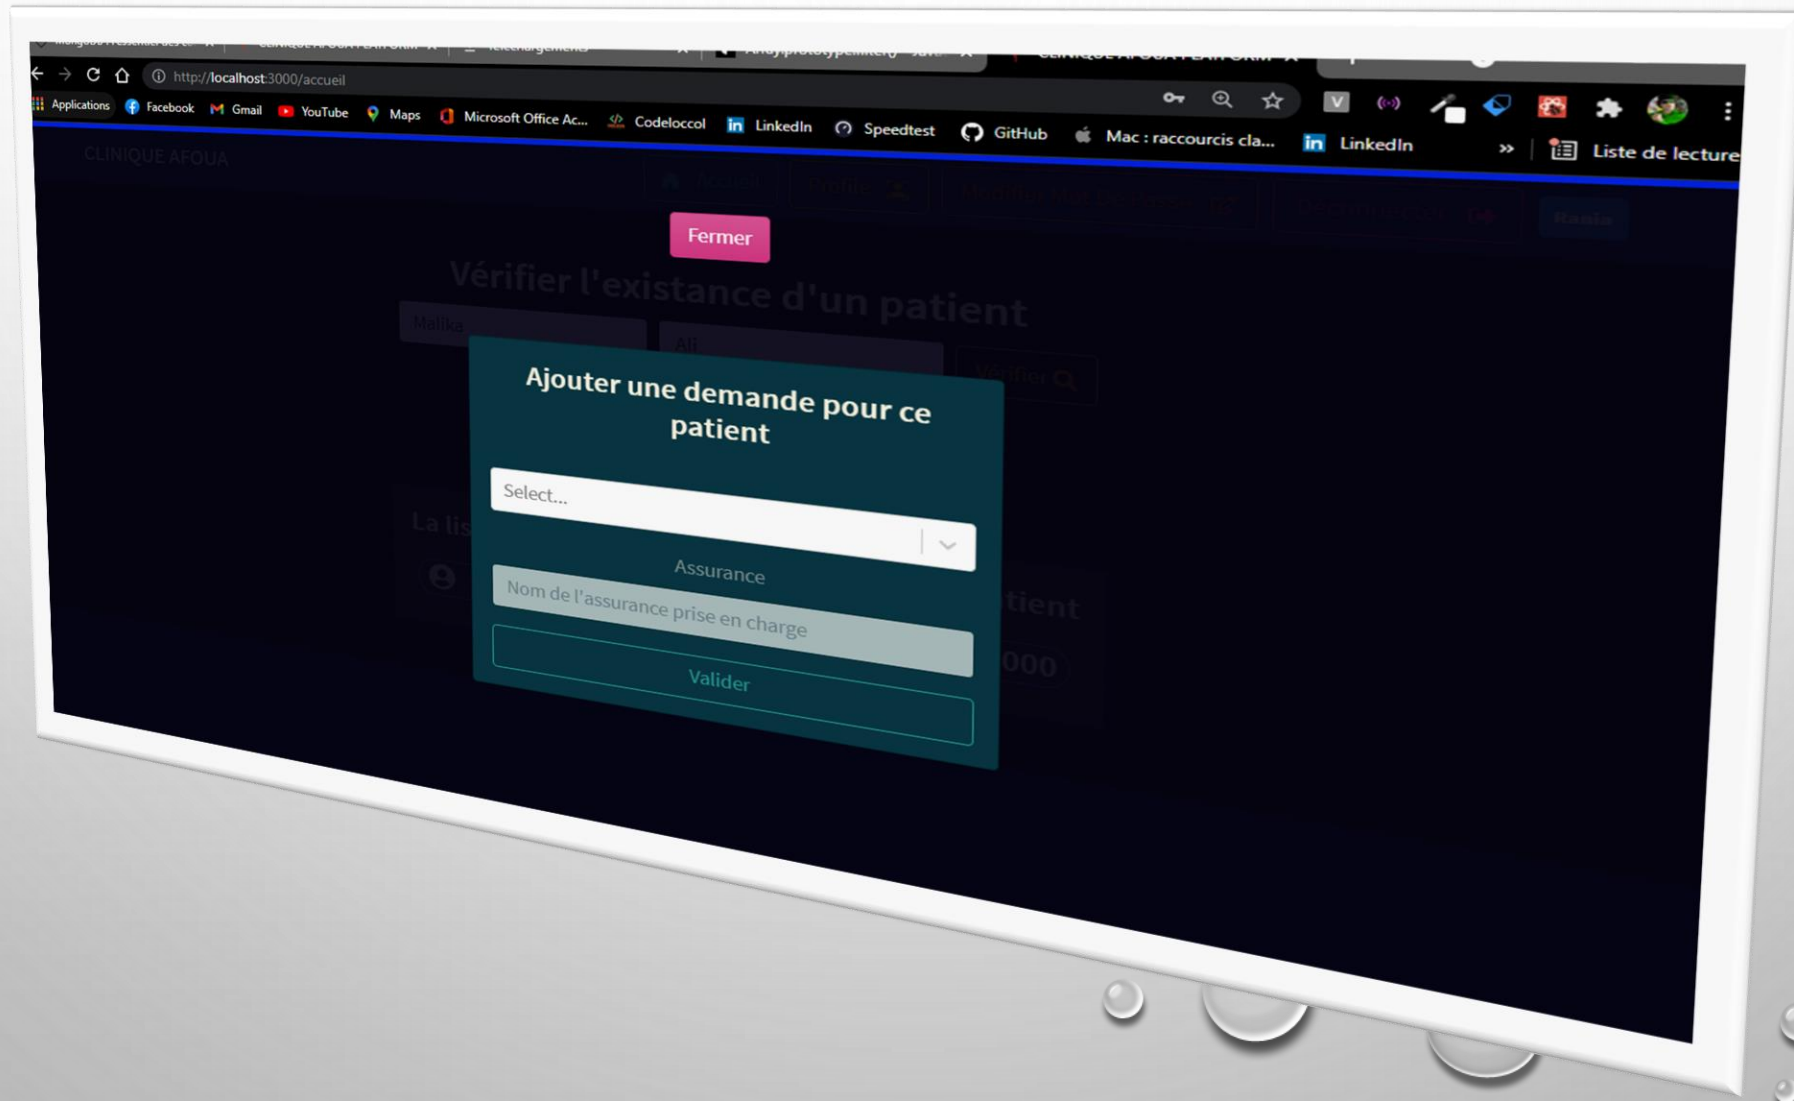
http://localhost:3000/accueil

Applications Facebook Gmail YouTube Maps Microsoft Office Ac... Codeloccol LinkedIn Speedtest GitHub Mac : raccourcis cla... LinkedIn » Liste de lecture

CLINIQUE AFOUA

Fermer

Vérifier l'existance d'un patient

Malika

Ali

Vérifier

Ajouter une demande pour ce patient

Select...

Assurance

Nom de l'assurance prise en charge

Valider